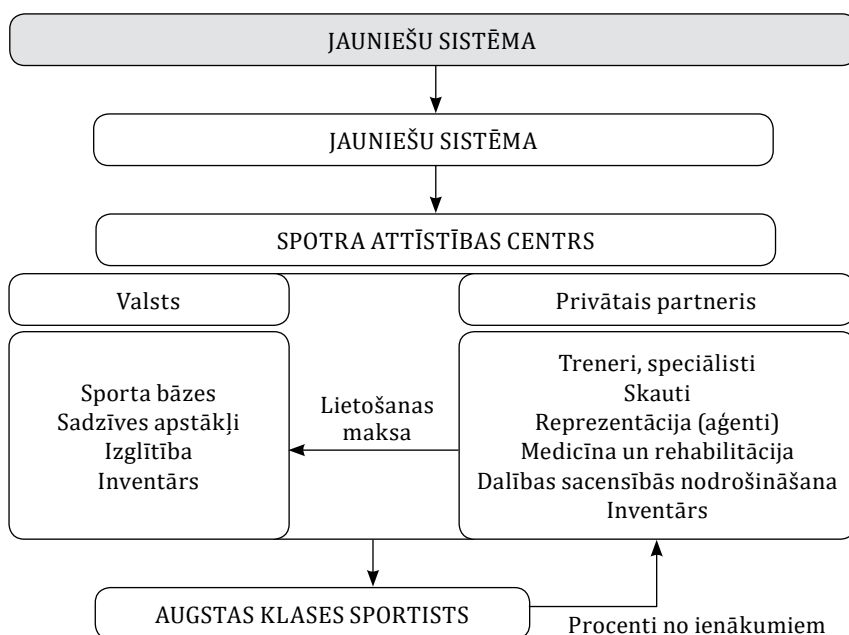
JAUNIEŠU SISTĒMA

JAUNIEŠU SISTĒMA

SPOTRA ATTĪSTĪBAS CENTRS

Valsts

Privātais partneris

Sporta bāzes
Sadzīves apstākļi
Izglītība
Inventārs

Lietošanas maksa

Treneri, speciālisti
Skauti
Reprezentācija (aģenti)
Medicīna un rehabilitācija
Dalības sacensībās nodrošināšana
Inventārs

AUGSTAS KLASES SPORTISTS

Procenti no ienākumiem